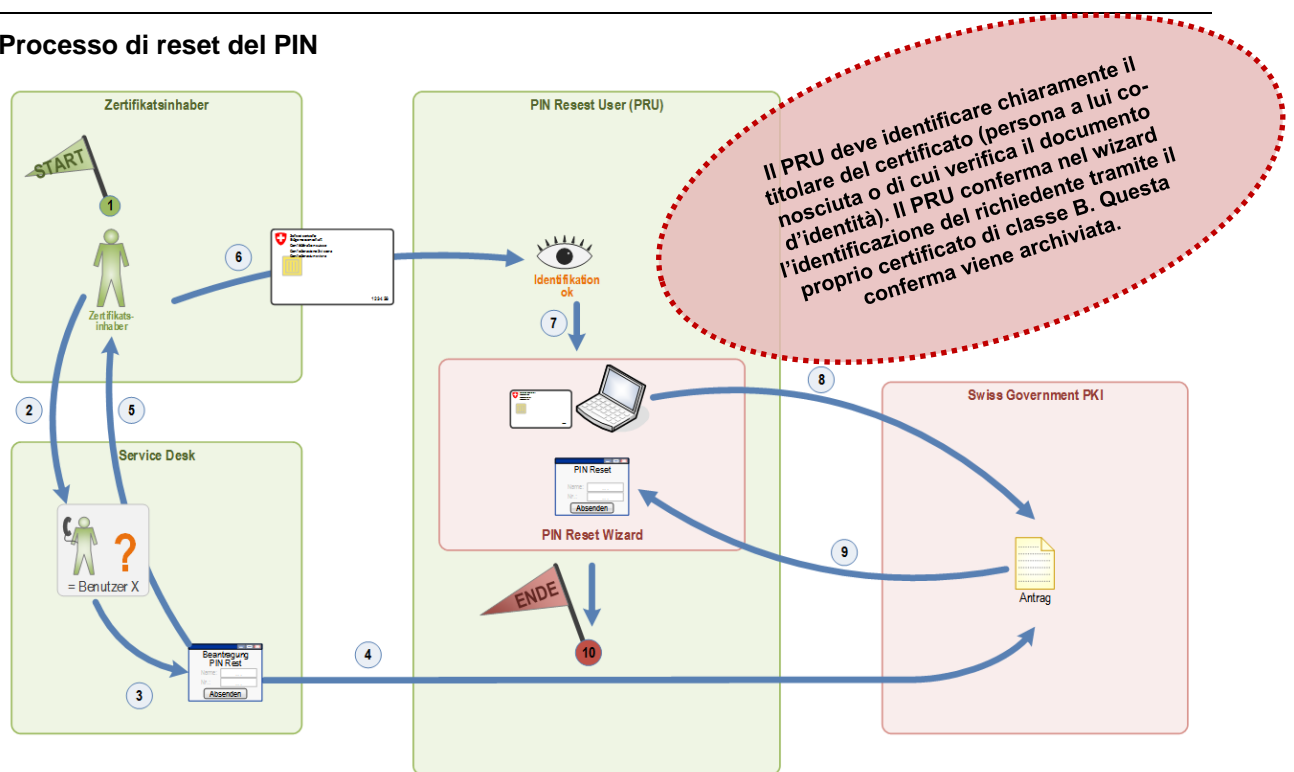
Processo di reset del PIN

Zertifikatsinhaber

START

1

Zertifikats-inhaber

6

PIN Reset User (PRU)

Identifikation ok

7

Il PRU deve identificare chiaramente il titolare del certificato (persona a lui conosciuta o di cui verifica il documento d'identità). Il PRU conferma nel wizard l'identificazione del richiedente tramite il proprio certificato di classe B. Questa conferma viene archiviata.

2

5

Service Desk

= Benutzer X

8

Swiss Government PKI

PIN Reset

Name:

Nr.:

Absenden

PIN Reset Wizard

9

Antrag

ENDE

10

Beantragung PIN Rest

Name:

Nr.:

Absenden

4

3